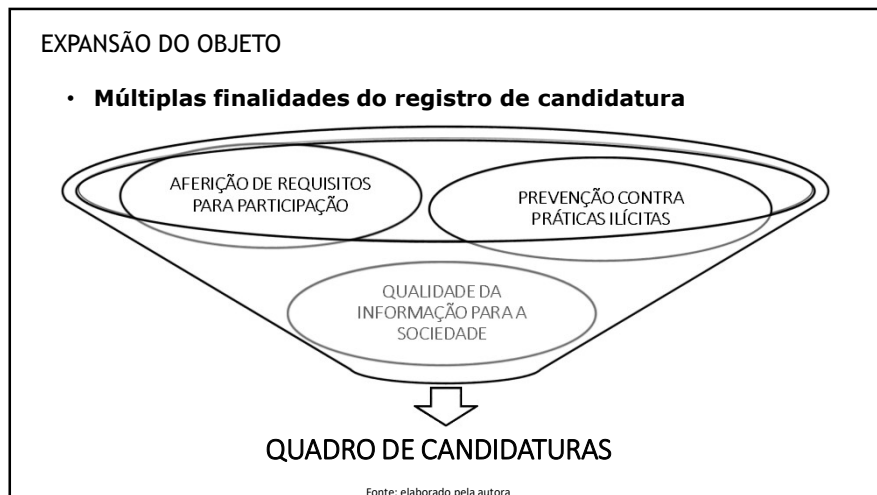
EXPANSÃO DO OBJETO

• **Múltiplas finalidades do registro de candidatura**

AFERIÇÃO DE REQUISITOS PARA PARTICIPAÇÃO

PREVENÇÃO CONTRA PRÁTICAS ILÍCITAS

QUALIDADE DA INFORMAÇÃO PARA A SOCIEDADE

QUADRO DE CANDIDATURAS

Fonte: elaborado pela autora